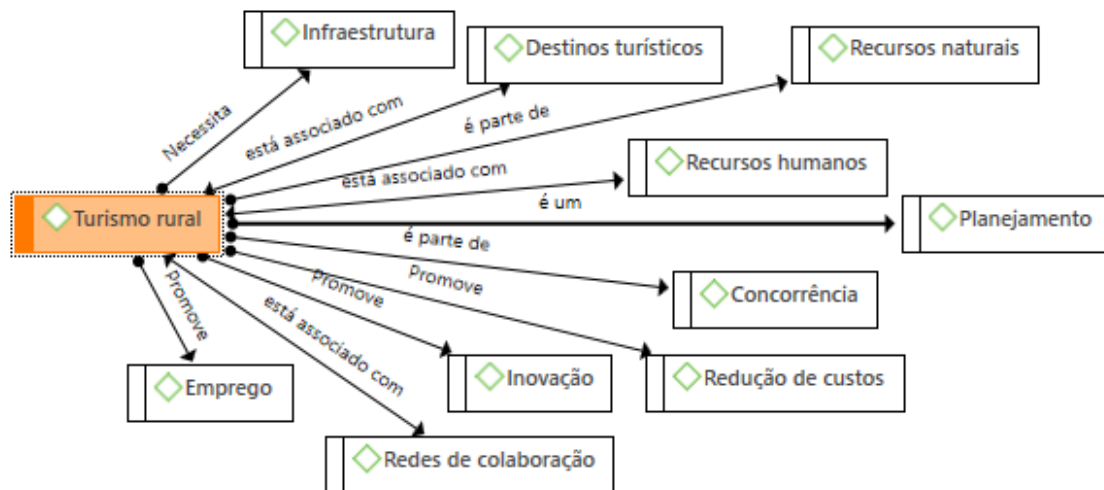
Infraestrutura

Destinos turísticos

Recursos naturais

Necessita

está associado com

é parte de

Recursos humanos

está associado com

Turismo rural

é um

Planejamento

é parte de

Promove

Concorrência

Promove

Promove

está associado com

Emprego

Inovação

Redução de custos

Redes de colaboração